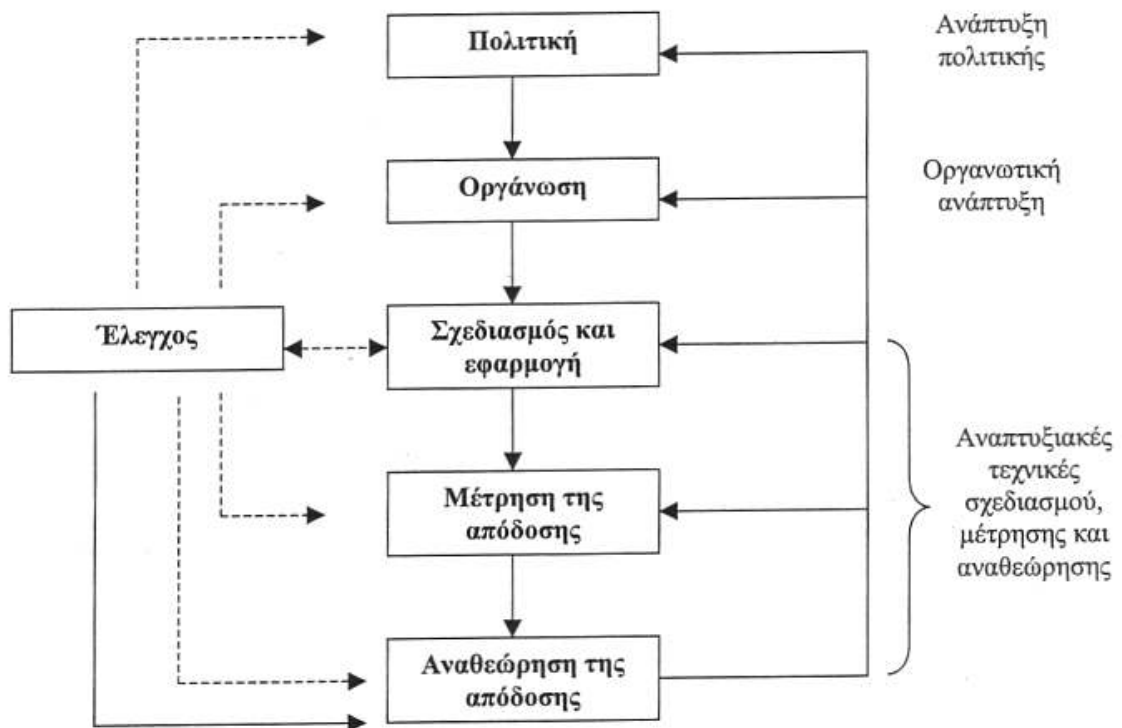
Πολιτική

Ανάπτυξη πολιτικής

Οργάνωση

Οργανωτική ανάπτυξη

Έλεγχος

Σχεδιασμός και εφαρμογή

Μέτρηση της απόδοσης

Αναπτυξιακές τεχνικές σχεδιασμού, μέτρησης και αναθεώρησης

Αναθεώρηση της απόδοσης